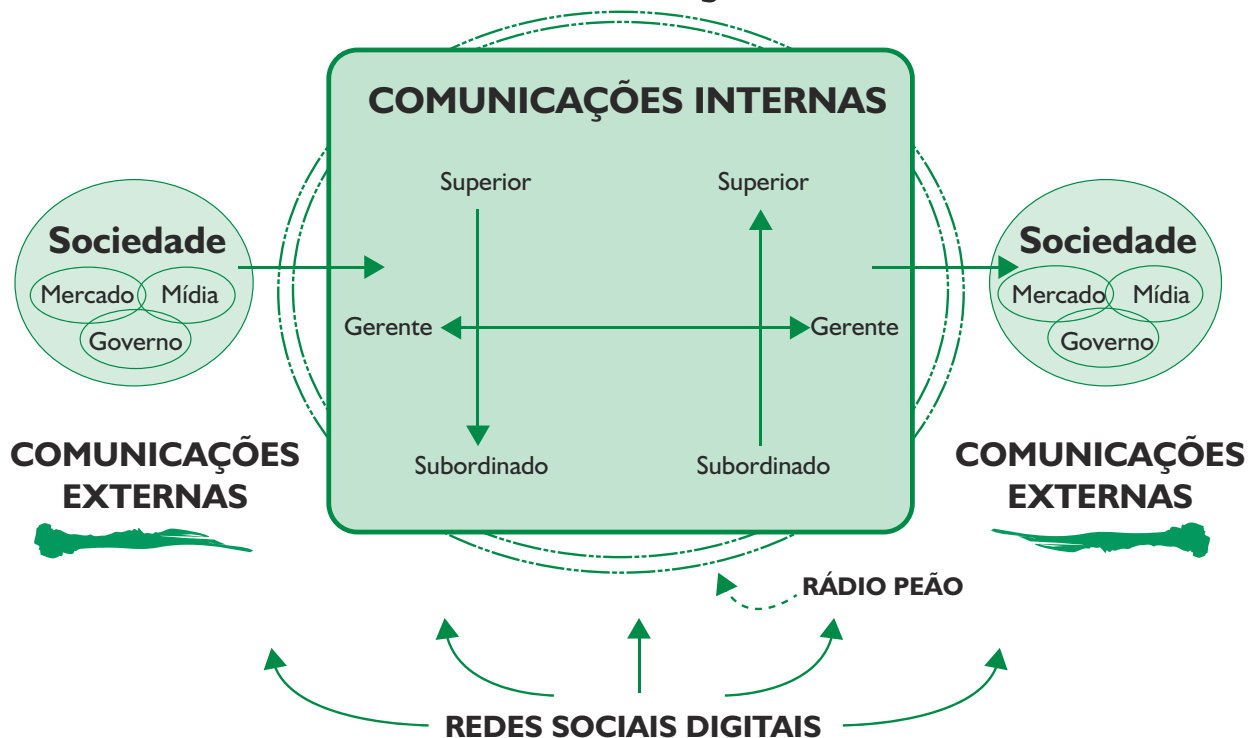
COMUNICAÇÕES INTERNAS

Superior
Superior
Gerente
Gerente
Subordinado
Subordinado

Sociedade
Mercado
Mídia
Governo

COMUNICAÇÕES EXTERNAS

Sociedade
Mercado
Mídia
Governo

COMUNICAÇÕES EXTERNAS

RÁDIO PEÃO

REDES SOCIAIS DIGITAIS